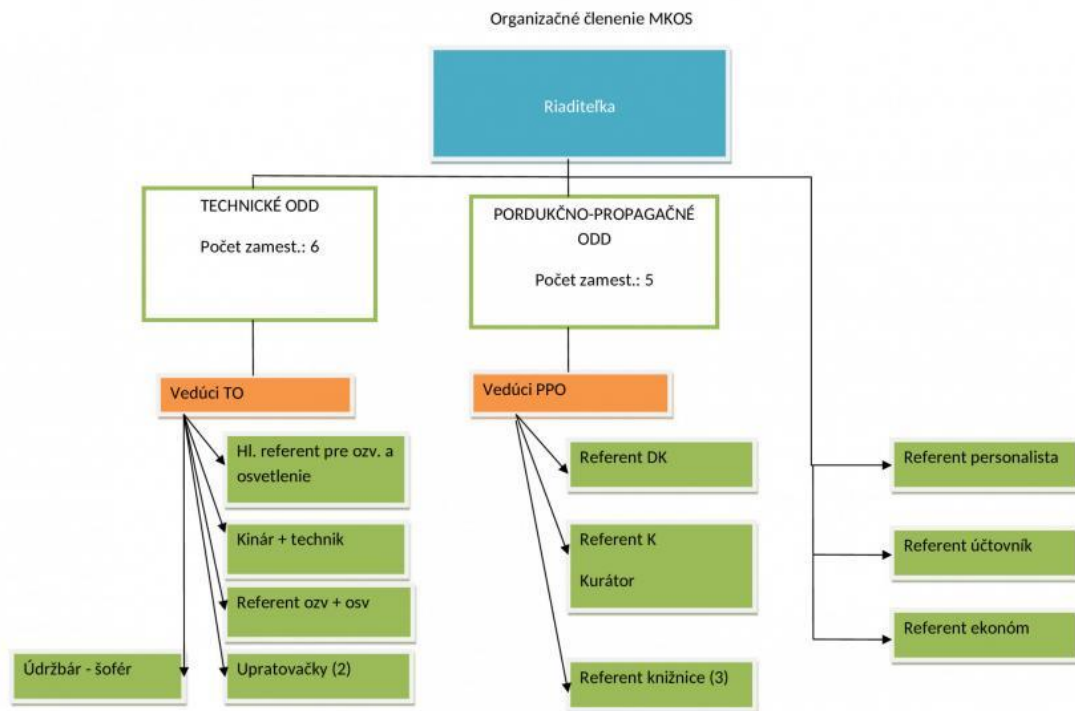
Organizačné členenie MKOS

Riaditeľka

TECHNICKÉ ODD

Počet zamest.: 6

PORDUKČNO-PROPAGAČNÉ ODD

Počet zamest.: 5

Vedúci TO

Vedúci PPO

Hl. referent pre ozv. a osvetlenie

Kinár + technik

Referent ozv + osv

Upratovačky (2)

Údržbár - šofér

Referent DK

Referent K

Kurátor

Referent knižnice (3)

Referent personalista

Referent účtovník

Referent ekonóm